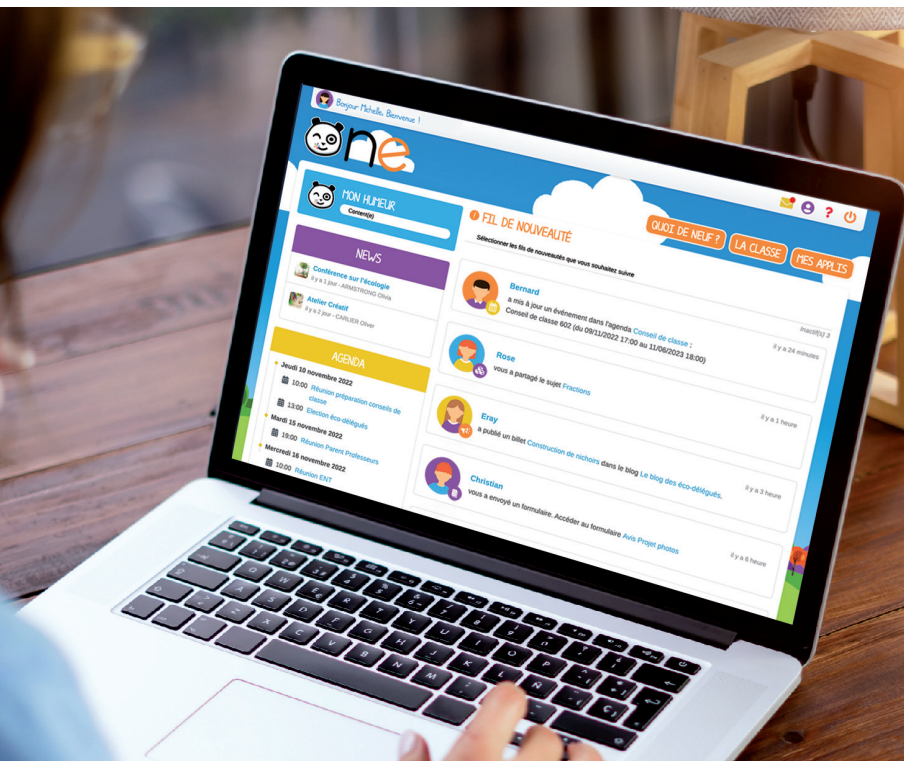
Bonjour Michelle, Bienvenue !

ne

MON HUMEUR
Content(e)

NEWS

Conférence sur l'écologie
il y a 1 jour - ARMSTRONG Olivia

Atelier Créatif
il y a 2 jour - CARLIER Oliver

AGENDA

Jeudi 10 novembre 2022
10:00 Réunion préparation conseils de classe
13:00 Election éco-délégués
Mardi 15 novembre 2022
19:00 Réunion Parent Professeurs
Mercredi 16 novembre 2022
10:00 Réunion ENT

FIL DE NOUVEAUTÉ
Sélectionner les fils de nouveautés que vous souhaitez suivre

QUOI DE NEUF ?
LA CLASSE
MES APPLIS

Bernard
a mis à jour un événement dans l'agenda Conseil de classe :
Conseil de classe 602 (du 09/11/2022 17:00 au 11/06/2023 18:00)
Inscrit(s) 2

Rose
vous a partagé le sujet Fractions
il y a 24 minutes

Eray
a publié un billet Construction de nichoirs dans le blog Le blog des éco-délégués.
il y a 1 heure

Christian
vous a envoyé un formulaire. Accéder au formulaire Avis Projet photos
il y a 3 heure

il y a 6 heure